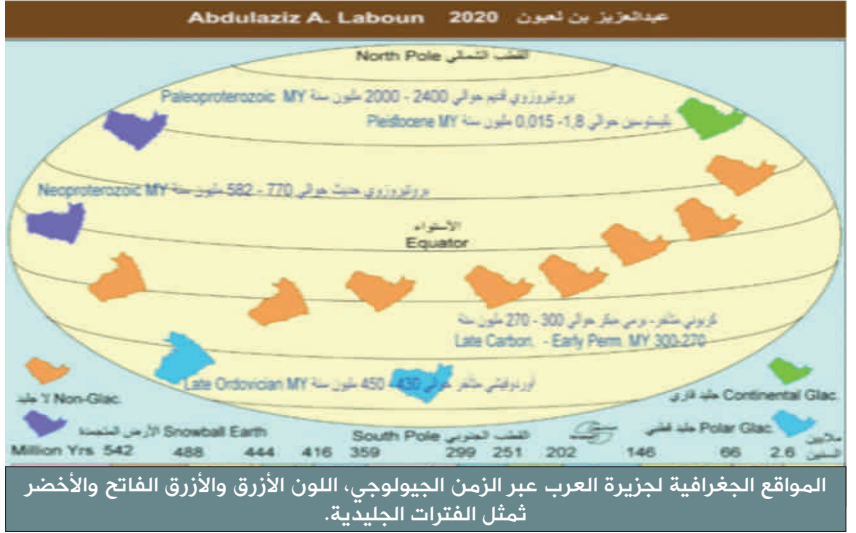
Abdulaziz A. Laboun 2020 عبدالعزيز بن لعبون

North Pole القطب الشمالي

بروتيروزوي قديم حوالي 2400 - 2000 مليون سنة Paleoproterozoic MY

بليستوسين حوالي 1,8 - 0,015 مليون سنة Pleistocene MY

Neoproterozoic MY بروتيروزوي حديث حوالي 770 - 582 مليون سنة

الاستواء
Equator

كربوني متأخر - برمي مبكر حوالي 300 - 270 مليون سنة
Late Carbon. - Early Perm. MY 300-270

Late Ordovician MY أوردوفيشي متأخر حوالي 430 - 450 مليون سنة

Non-Glac. لا جليد

Continental Glac. جليد قاري

Snowball Earth الأرض المتجمدة

Polar Glac. جليد قطبي

South Pole القطب الجنوبي

Million Yrs. 542 488 444 416 359 299 251 202 146 66 2.6 ملايين السنين

المواقع الجغرافية لجزيرة العرب عبر الزمن الجيولوجي، اللون الأزرق والأزرق الفاتح والأخضر تمثل الفترات الجليدية.